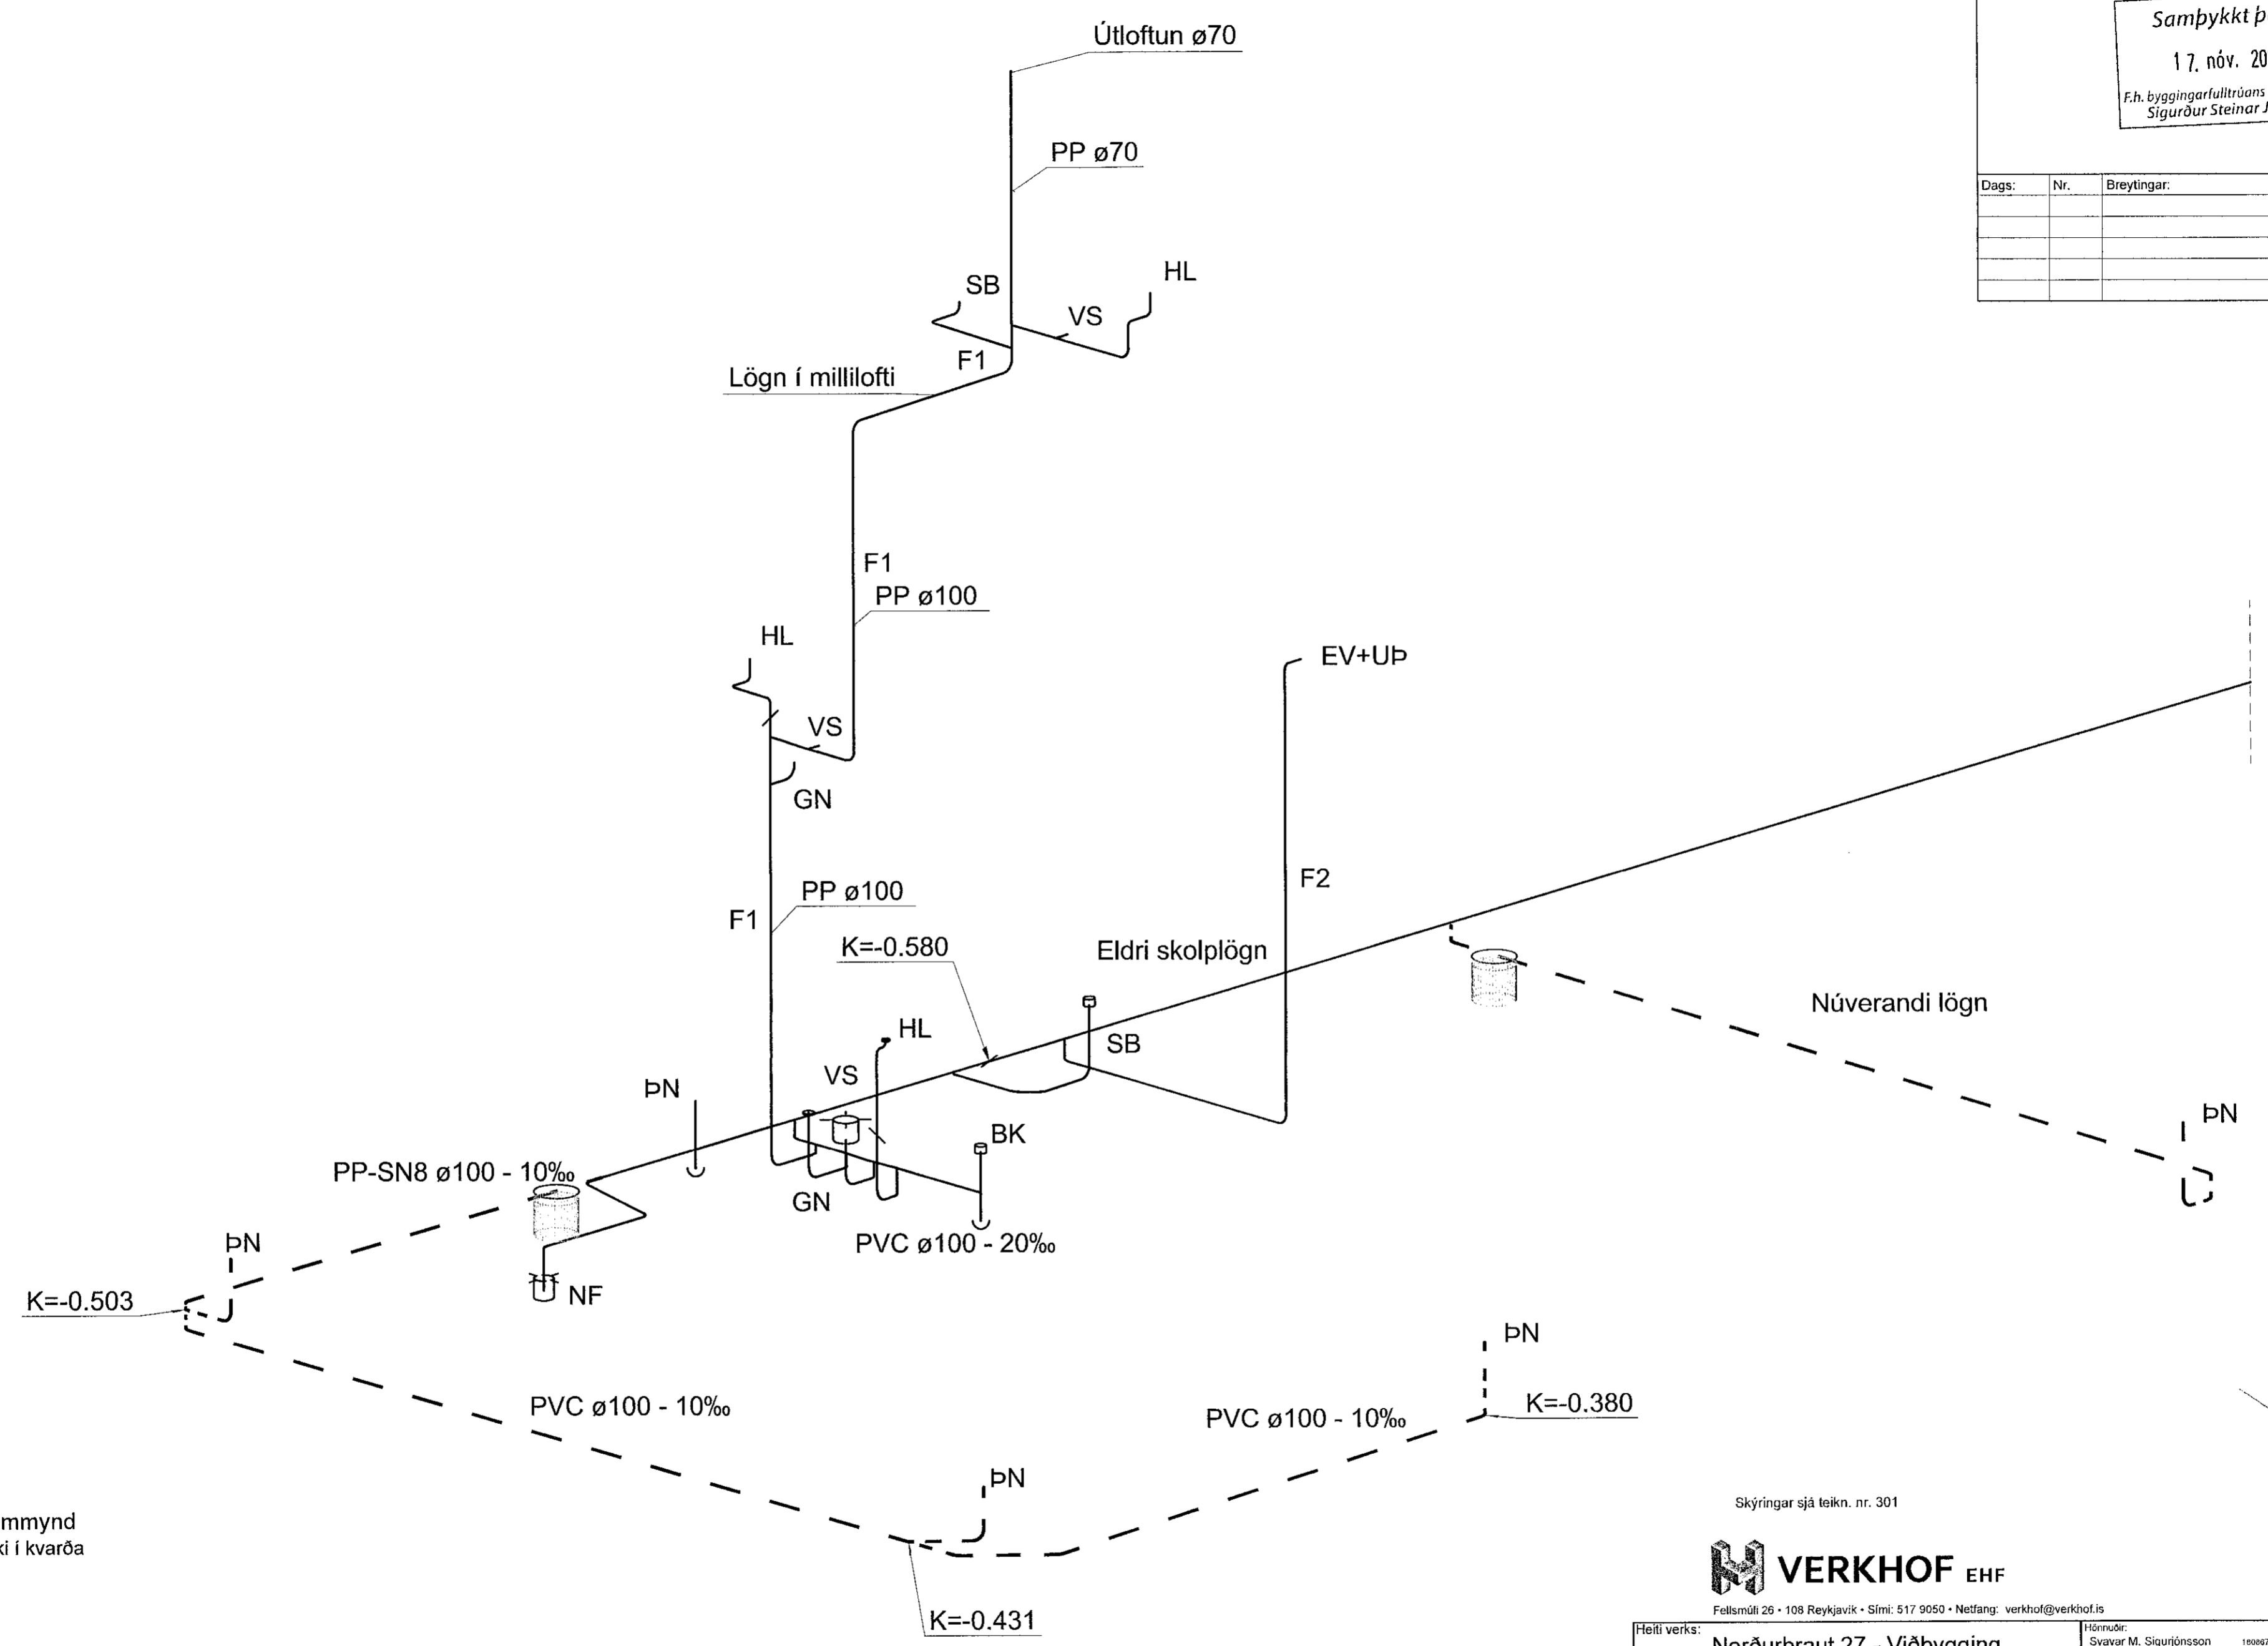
Samþykkt þ
17. nóv. 20
F.h. byggingarfulltrúans
Sigurður Steinar J

| Dags: | Nr. | Breytingar: |
|---|---|---|
| | | |
| | | |
| | | |
| | | |
| | | |

Útloftun ø70
PP ø70
SB
HL
VS
F1
Lögn í millilofti
F1
PP ø100
HL
EV+UÞ
VS
GN
F2
PP ø100
F1
K=-0.580
Eldri skolplögn
Núverandi lögn
HL
SB
ÞN
VS
BK
ÞN
PP-SN8 ø100 - 10‰
GN
PVC ø100 - 20‰
ÞN
K=-0.503
NF
ÞN
PVC ø100 - 10‰
PVC ø100 - 10‰
K=-0.380
ÞN
mmynd
ki í kvarða
Skýringar sjá teikn. nr. 301
VERKHOF EHF
Fellsmúli 26 • 108 Reykjavík • Sími: 517 9050 • Netfang: verkhof@verkhof.is
K=-0.431
Heiti verks:
Norðurbraut 27 - Viðbygging
Hönnuðir:
Svavar M. Sigurjónsson